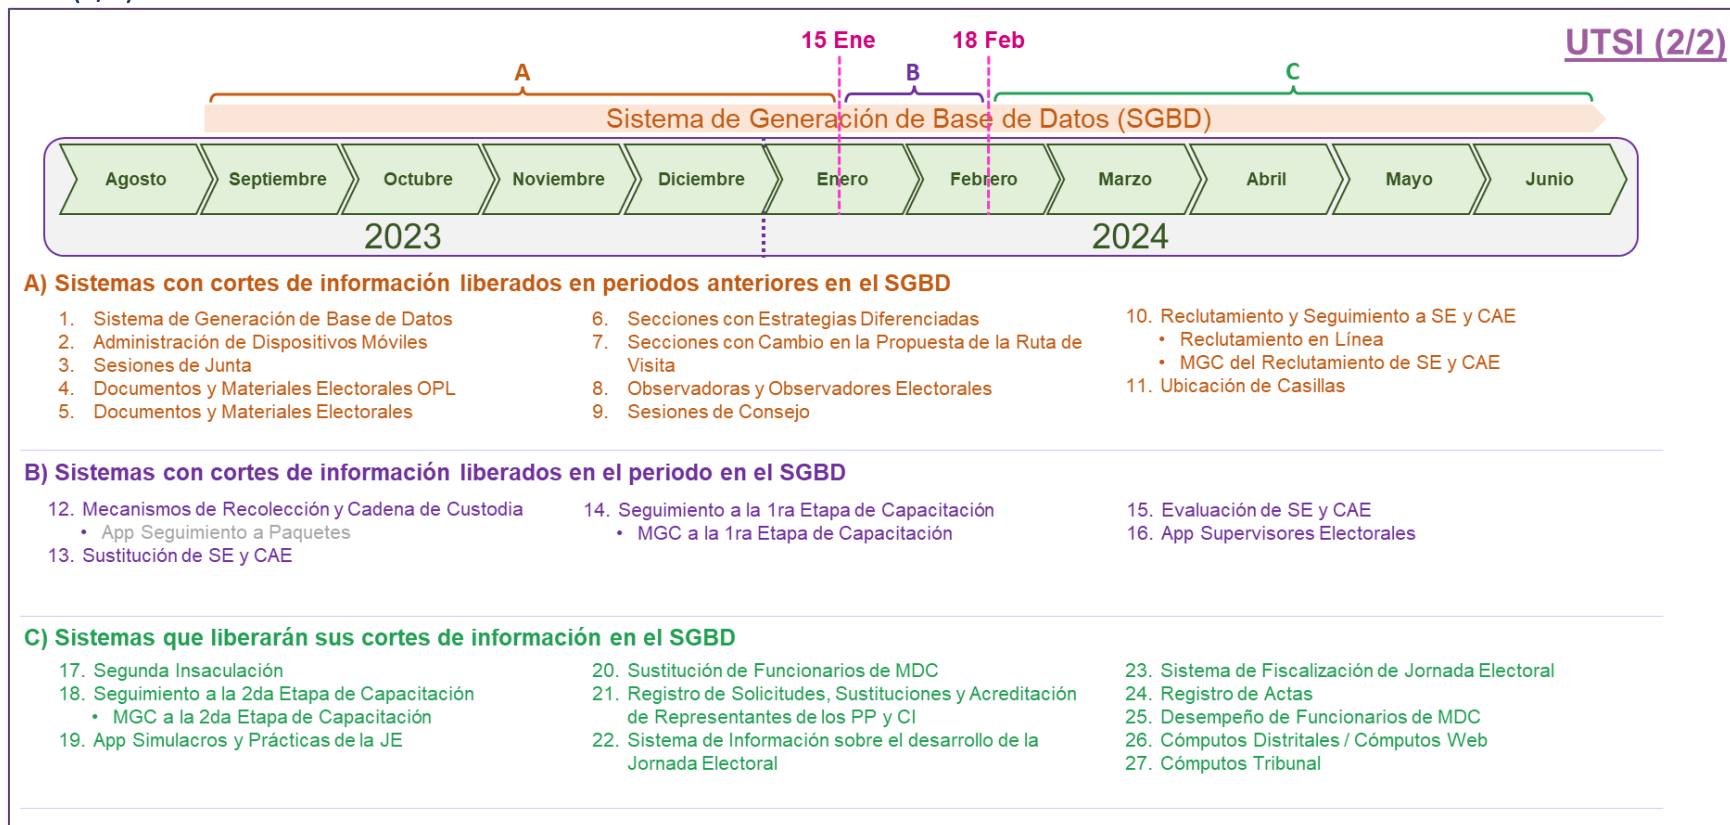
UTSI (2/2)

15 Ene

18 Feb

A

B

C

Sistema de Generación de Base de Datos (SGBD)

Agosto | Septiembre | Octubre | Noviembre | Diciembre | Enero | Febrero | Marzo | Abril | Mayo | Junio

2023

2024

A) Sistemas con cortes de información liberados en periodos anteriores en el SGBD

1. Sistema de Generación de Base de Datos
2. Administración de Dispositivos Móviles
3. Sesiones de Junta
4. Documentos y Materiales Electorales OPL
5. Documentos y Materiales Electorales

6. Secciones con Estrategias Diferenciadas
7. Secciones con Cambio en la Propuesta de la Ruta de Visita
8. Observadoras y Observadores Electorales
9. Sesiones de Consejo

10. Reclutamiento y Seguimiento a SE y CAE
• Reclutamiento en Línea
• MGC del Reclutamiento de SE y CAE
11. Ubicación de Casillas

B) Sistemas con cortes de información liberados en el periodo en el SGBD

12. Mecanismos de Recolección y Cadena de Custodia
• App Seguimiento a Paquetes
13. Sustitución de SE y CAE

14. Seguimiento a la 1ra Etapa de Capacitación
• MGC a la 1ra Etapa de Capacitación

15. Evaluación de SE y CAE
16. App Supervisores Electorales

C) Sistemas que liberarán sus cortes de información en el SGBD

17. Segunda Insaculación
18. Seguimiento a la 2da Etapa de Capacitación
• MGC a la 2da Etapa de Capacitación
19. App Simulacros y Prácticas de la JE

20. Sustitución de Funcionarios de MDC
21. Registro de Solicitudes, Sustituciones y Acreditación de Representantes de los PP y CI
22. Sistema de Información sobre el desarrollo de la Jornada Electoral

23. Sistema de Fiscalización de Jornada Electoral
24. Registro de Actas
25. Desempeño de Funcionarios de MDC
26. Cómputos Distritales / Cómputos Web
27. Cómputos Tribunal